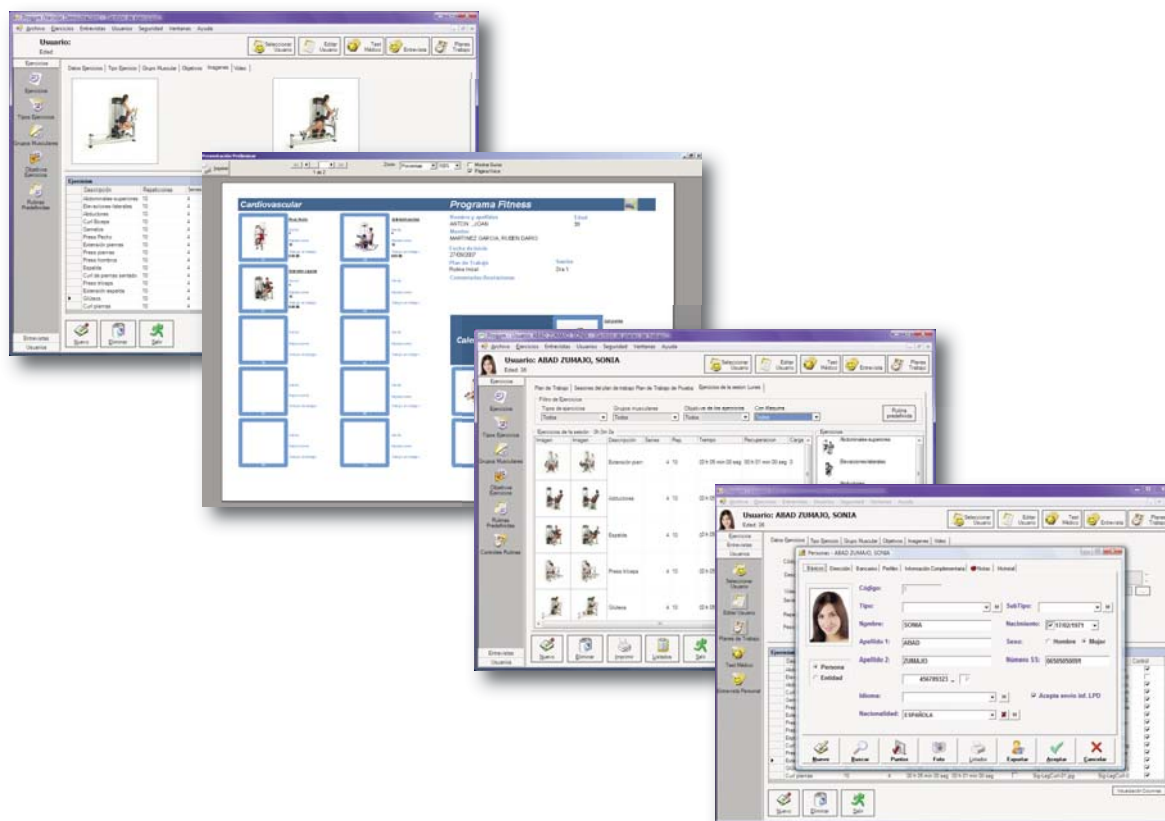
Archivo Ejercicios Entrevistas Usuarios Seguridad Ventanas Ayuda

Usuario:
Edad:

Seleccionar Usuario | Editar Usuario | Test Médico | Entrevista | Planes Trabajo

Ejercicios

Datos Ejercicios | Tipo Ejercicio | Grupo Muscular | Objetivos | Imagenes | Video

Ejercicios
Tipos Ejercicios
Grupos Musculares
Objetivos Ejercicios
Rutinas Predefinidas

Ejercicios

| Descripción | Repeticiones |
|---|---|
| Abdominales superiores | 10 |
| Elevaciones laterales | 10 |
| Aductores | 10 |
| Curl Biceps | 10 |
| Gemelos | 10 |
| Press Pecho | 10 |
| Extensión piernas | 10 |
| Press piernas | 10 |
| Press hombros | 10 |
| Espalda | 10 |
| Curl de piernas sentado | 10 |
| Press tríceps | 10 |
| Extensión espalda | 10 |
| Glúteos | 10 |
| Curl piernas | 10 |

Entrevistas
Usuarios

Nuevo | Eliminar | Salir

Presentación Preliminar

Zoom: Porcentaje 100%
Mostrar Guías
Página Fija

Cardiovascular

Programa Fitness

Nombre y apellidos
ANTON , JOAN
Edad
39
Monitor
MARTINEZ GARCIA, RUBEN DARIO
Fecha de Inicio
27/08/2007
Plan de Trabajo
Rutina Inicial
Sesión
Día 1
Comentarios Restricciones

Calo

Usuario: ABAD ZUMAJO, SONIA
Edad: 38

Seleccionar Usuario | Editar Usuario | Test Médico | Entrevista | Planes Trabajo

Ejercicios
Tipos Ejercicios
Grupos Musculares
Objetivos Ejercicios
Rutinas Predefinidas
Controles Rutinas

Plan de Trabajo | Sesiones del plan de trabajo Plan de Trabajo de Prueba | Ejercicios de la sesion Lunes

Filtro de Ejercicios
Tipos de ejercicios: Todos
Grupos musculares: Todos
Objetivos de los ejercicios: Todos
Con Maquina: Todos
Rutinas predefinidas

Ejercicios de la sesión - 0h 0m 0s

| Imagen | Imagen | Descripción | Series | Rep. | Tiempo | Recuperacion | Carga |
|---|---|---|---|---|---|---|---|
| | | Extensión piern | 4 | 10 | 00 h 00 min 00 seg | 00 h 01 min 00 seg | 3 |
| | | Aductores | 4 | 10 | | | |
| | | Espalda | 4 | 10 | | | |
| | | Press tríceps | 4 | 10 | | | |
| | | Glúteos | 4 | 10 | | | |

Ejercicios
Abdominales superiores
Elevaciones laterales

Entrevistas
Usuarios

Nuevo | Eliminar | Imprimir | Listados | Salir

Usuario: ABAD ZUMAJO, SONIA
Edad: 38

Ejercicios
Entrevistas
Usuarios
Seleccionar Usuario
Editar Usuario
Planes de Trabajo
Test Médico
Entrevista Personal

Datos Ejercicios | Tipo Ejercicio | Grupo Muscular | Objetivos | Imagenes | Video

Personas - ABAD ZUMAJO, SONIA

Básicos | Dirección | Bancarios | Perfiles | Información Complementaria | Notas | Horario

Código:
Tipo:
SubTipo:
Nombre: SONIA
Nacimiento: 17/02/1971
Apellido 1: ABAD
Sexo: Hombre Mujer
Apellido 2: ZUMAJO
Número SS: 0050505001
Persona
Entidad
456789123
Idioma:
Acepta envío inf. LPD
Nacionalidad: ESPAÑOLA

Nuevo | Buscar | Puntos | Foto | Listado | Exportar | Aceptar | Cancelar

Control
Curl piernas 10 4 00 h 00 min 00 seg 00 h 01 min 00 seg
Visualización Columnas

Nuevo | Eliminar | Salir